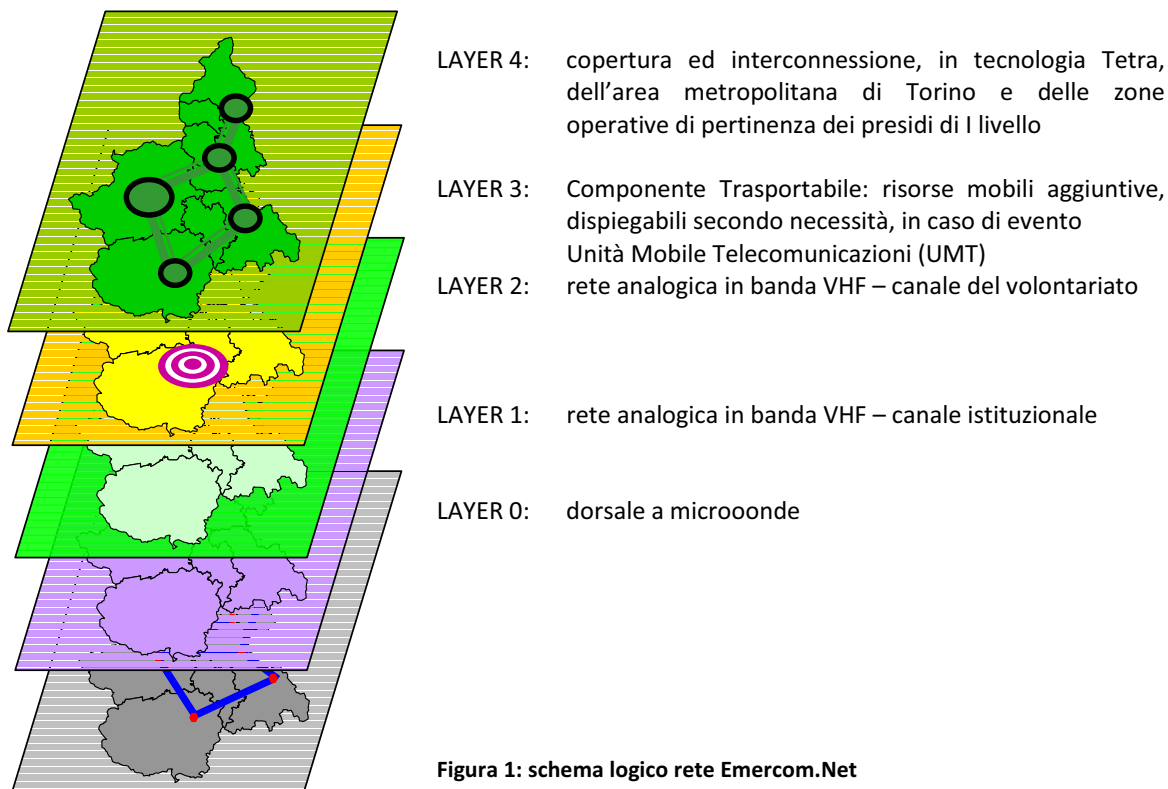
LAYER 4: copertura ed interconnessione, in tecnologia Tetra, dell’area metropolitana di Torino e delle zone operative di pertinenza dei presidi di I livello

LAYER 3: Componente Trasportabile: risorse mobili aggiuntive, dispiegabili secondo necessità, in caso di evento
Unità Mobile Telecomunicazioni (UMT)

LAYER 2: rete analogica in banda VHF – canale del volontariato

LAYER 1: rete analogica in banda VHF – canale istituzionale

LAYER 0: dorsale a microoonde

Figura 1: schema logico rete Emercom.Net